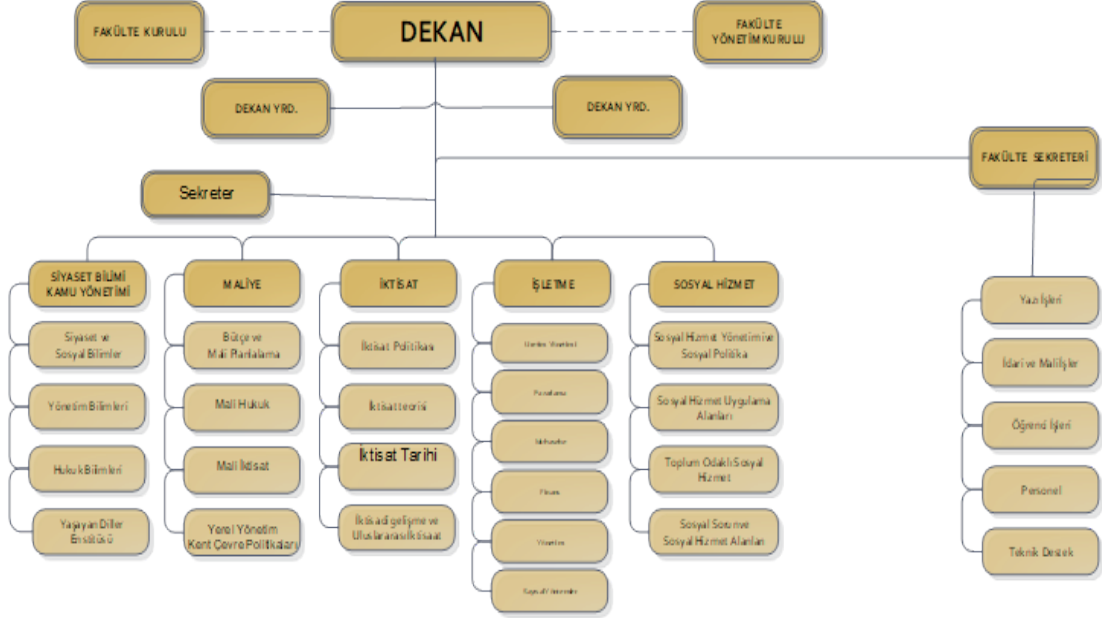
FAKÜLTE KURULU

DEKAN

FAKÜLTE YÖNETİM KURULU

DEKAN YRD.

DEKAN YRD.

FAKÜLTE SEKRETERİ

Sekreter

SİYASET BİLİMİ KAMU YÖNETİMİ

Siyaset ve Sosyal Bilimler

Yönetim Bilimleri

Hukuk Bilimleri

Yaşayan Diller Enstitüsü

MALİYE

Bütçe ve Mali Planlalama

Mali Hukuk

Mali İktisat

Yerel Yönetim Kent Çevre Politikaları

İKTİSAT

İktisat Politikası

İktisat teorisi

İktisat Tarihi

İktisadi gelişme ve Uluslararası İktisat

İŞLETME

Üretim Yönetimi

Pazarlama

Muhasebe

Finans

Yönetim

Sayısal Yöntemler

SOSYAL HİZMET

Sosyal Hizmet Yönetimi ve Sosyal Politika

Sosyal Hizmet Uygulama Alanları

Toplum Odaklı Sosyal Hizmet

Sosyal Sorun ve Sosyal Hizmet Alanları

Yazı İşleri

İdari ve Mali İşler

Öğrenci İşleri

Personel

Teknik Destek